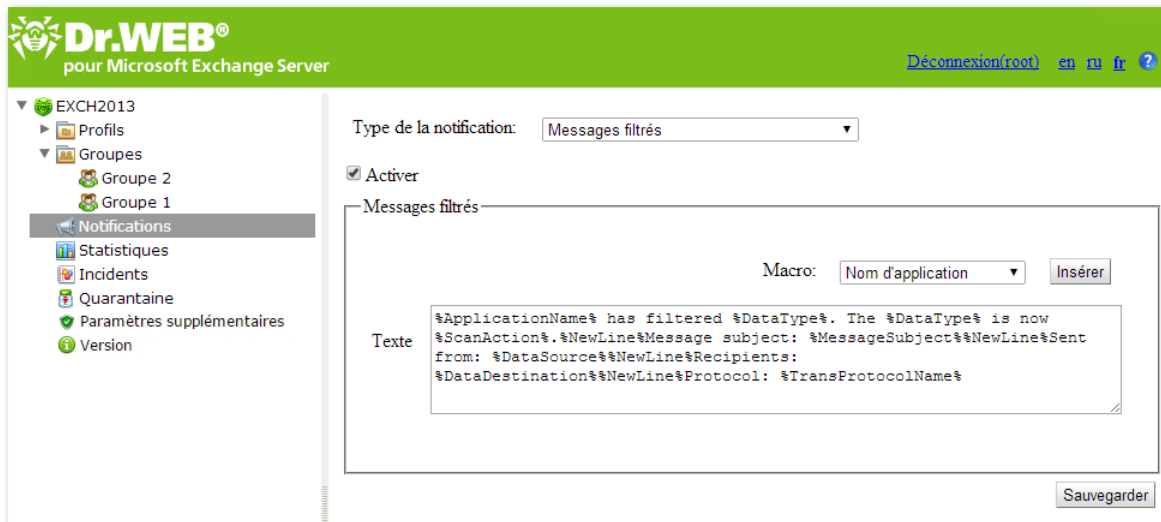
Dr.WEB®
pour Microsoft Exchange Server

Déconnexion(root) en ru fr ?

EXCH2013
Profils
Groupes
Groupe 2
Groupe 1
Notifications
Statistiques
Incidents
Quarantaine
Paramètres supplémentaires
Version

Type de la notification: Messages filtrés

Activer

Messages filtrés

Macro: Nom d'application Insérer

Texte %ApplicationName% has filtered %DataType%. The %DataType% is now %ScanAction%.%NewLine%Message subject: %MessageSubject%%NewLine%Sent from: %DataSource%%NewLine%Recipients: %DataDestination%%NewLine%Protocol: %TransProtocolName%

Sauvegarder